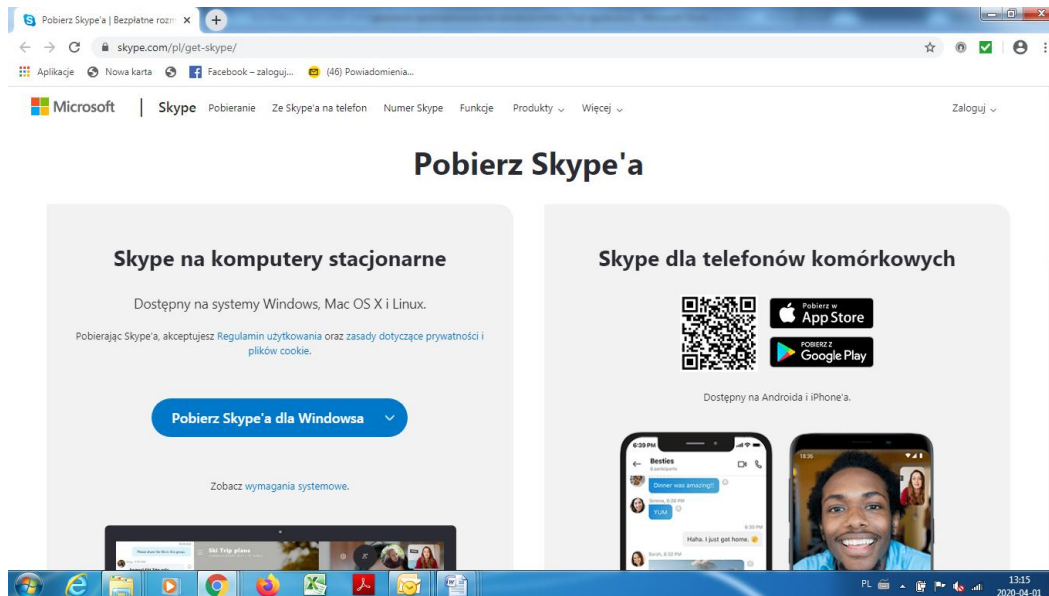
Pobierz Skype'a | Bezpłatne rozm ×

skype.com/pl/get-skype/

Aplikacje Nowa karta Facebook – zaloguj... (46) Powiadomienia...

Microsoft | Skype Pobieranie Ze Skype'a na telefon Numer Skype Funkcje Produkty Więcej

Zaloguj

Pobierz Skype'a

Skype na komputery stacjonarne

Dostępny na systemy Windows, Mac OS X i Linux.

Pobierając Skype'a, akceptujesz Regulamin użytkowania oraz zasady dotyczące prywatności i plików cookie.

Pobierz Skype'a dla Windowsa

Zobacz wymagania systemowe.

Ski Trip plans

Skype dla telefonów komórkowych

Pobierz w App Store

POBIERZ Z Google Play

Dostępny na Androida i iPhone'a.

6:39 PM

Besties

Dinner was amazing!!

YUM

Haha. I just got home.

18:36

PL

13:15
2020-04-01